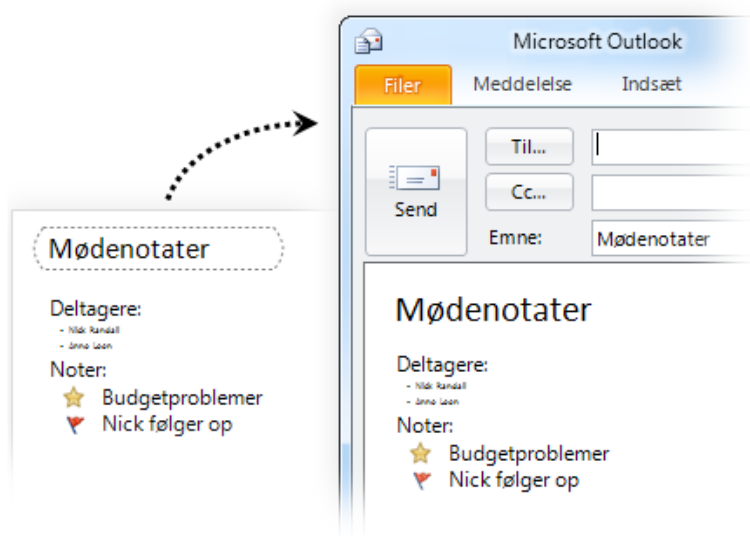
Mødenotater

Deltagere:
- Nick Randall
- Anne Leon

Noter:
Budgetproblemer
Nick følger op

Microsoft Outlook

Filer
Meddelelse
Indsæt

Send
Til...
Cc...
Emne:
Mødenotater

Mødenotater

Deltagere:
- Nick Randall
- Anne Leon

Noter:
Budgetproblemer
Nick følger op